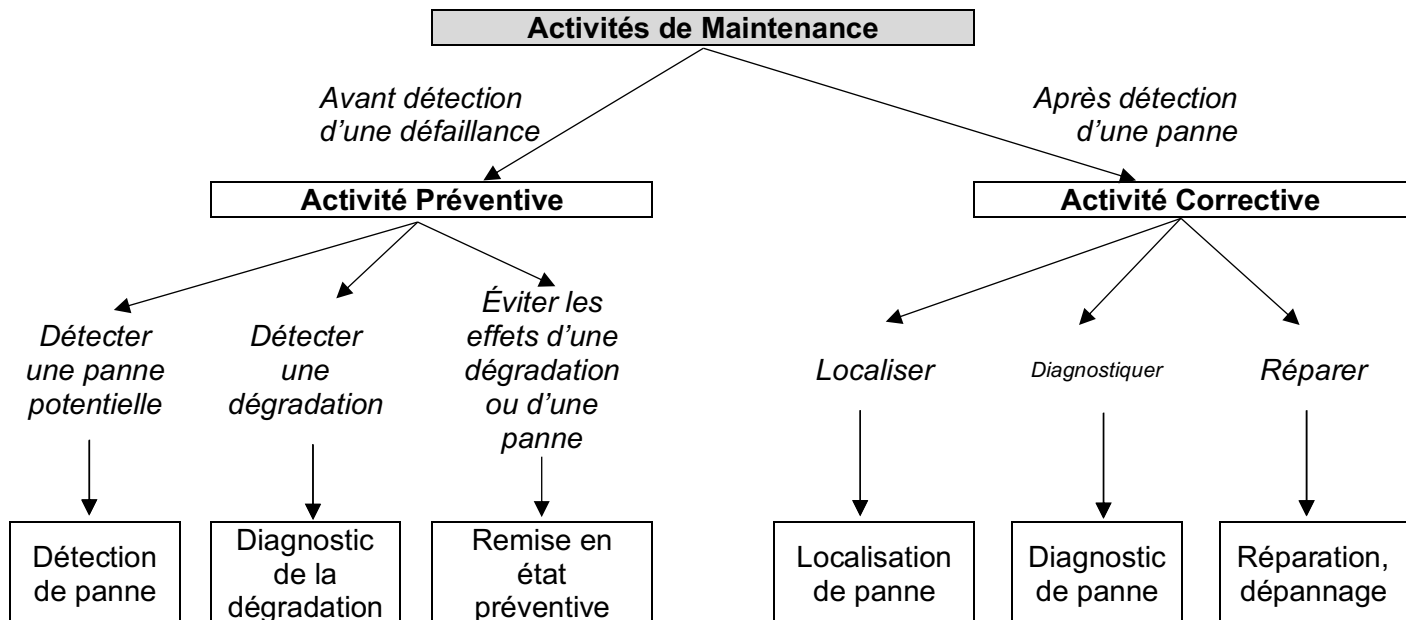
Activités de Maintenance

Avant détection d'une défaillance

Après détection d'une panne

Activité Préventive

Activité Corrective

Détecter une panne potentielle

Détecter une dégradation

Éviter les effets d'une dégradation ou d'une panne

Localiser

Diagnostiquer

Réparer

Détection de panne

Diagnostic de la dégradation

Remise en état préventive

Localisation de panne

Diagnostic de panne

Réparation, dépannage